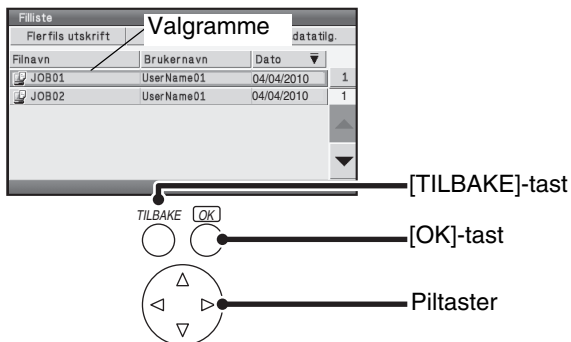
Filliste
Flerfils utskrift
Valgramme
datatilg.

| Filnavn | Brukernavn | Dato |
|---|---|---|
| JOB01 | UserName01 | 04/04/2010 |
| JOB02 | UserName01 | 04/04/2010 |

1
1

TILBAKE
OK
[TILBAKE]-tast
[OK]-tast
Piltaster